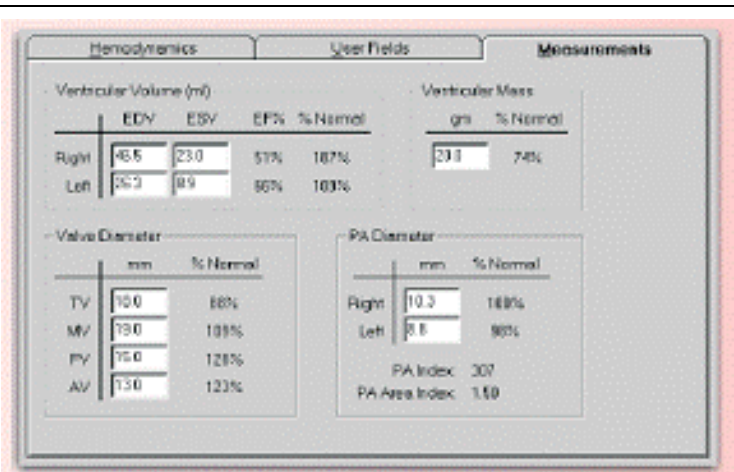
Hemodynamics | User Fields | Measurements

Ventricular Volume (ml)

| | EDV | ESV | EF% | % Normal |
|---|---|---|---|---|
| Right | 48.5 | 23.0 | 51% | 187% |
| Left | 26.3 | 8.9 | 66% | 103% |

Ventricular Mass

| gm | % Normal |
|---|---|
| 23.0 | 74% |

Valve Diameter

| | mm | % Normal |
|---|---|---|
| TV | 10.0 | 88% |
| MV | 13.0 | 109% |
| PV | 15.0 | 128% |
| AV | 13.0 | 123% |

PA Diameter

| | mm | % Normal |
|---|---|---|
| Right | 10.3 | 168% |
| Left | 8.8 | 98% |

PA Index: 307
PA Area Index: 1.59